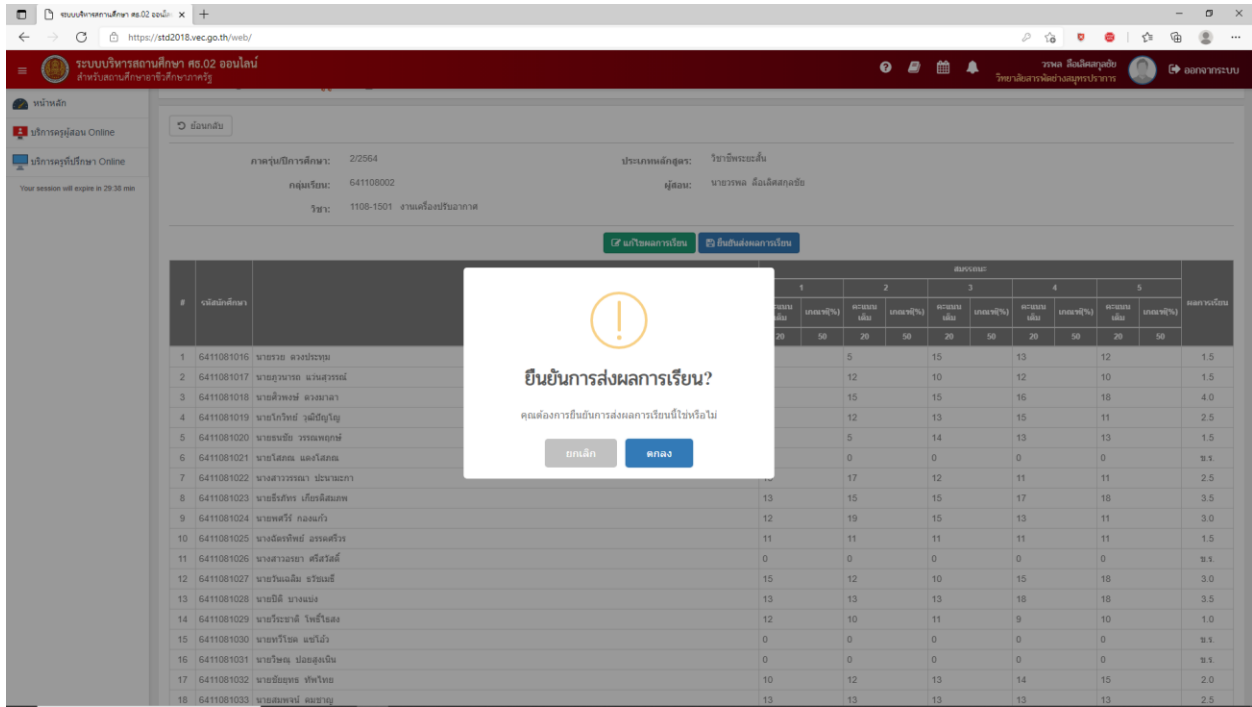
ระบบบริหารสถานศึกษา ศธ.02 ออนไลน์ ×

https://std2018.vec.go.th/web/

ระบบบริหารสถานศึกษา ศธ.02 ออนไลน์
สำหรับสถานศึกษาอาชีวศึกษาภาครัฐ

วรพล ลือเลิศสกุลชัย
วิทยาลัยสารพัดช่างสมุทรปราการ

ออกจากระบบ

หน้าหลัก
บริการครูผู้สอน Online
บริการครูที่ปรึกษา Online
Your session will expire in 29:38 min

ย้อนกลับ

ภาคเรียน/ปีการศึกษา: 2/2564
ประเภทหลักสูตร: วิชาชีพระยะสั้น
กลุ่มเรียน: 641108002
ผู้สอน: นายวรพล ลือเลิศสกุลชัย
วิชา: 1108-1501 งานเครื่องปรับอากาศ

แก้ไขผลการเรียน
ยืนยันส่งผลการเรียน

| # | รหัสนักศึกษา | | 1 คะแนนเต็ม | 1 เกณฑ์(%) | 2 คะแนนเต็ม | 2 เกณฑ์(%) | 3 คะแนนเต็ม | 3 เกณฑ์(%) | 4 คะแนนเต็ม | 4 เกณฑ์(%) | 5 คะแนนเต็ม | 5 เกณฑ์(%) | ผลการเรียน |
|---|---|---|---|---|---|---|---|---|---|---|---|---|---|
| | | | 20 | 50 | 20 | 50 | 20 | 50 | 20 | 50 | 20 | 50 | |
| 1 | 6411081016 | นายรวย ดวงประทุม | | | 5 | | 15 | | 13 | | 12 | | 1.5 |
| 2 | 6411081017 | นายภูวนารถ แว่นสุวรรณ์ | | | 12 | | 10 | | 12 | | 10 | | 1.5 |
| 3 | 6411081018 | นายคิ้วพงษ์ ดวงมาลา | | | 15 | | 15 | | 16 | | 18 | | 4.0 |
| 4 | 6411081019 | นายไกริทย์ วุฒิบัญญู | | | 12 | | 13 | | 15 | | 11 | | 2.5 |
| 5 | 6411081020 | นายธนชัย วรรณพฤกษ์ | | | 5 | | 14 | | 13 | | 13 | | 1.5 |
| 6 | 6411081021 | นายไสกณ แสงไสกณ | | | 0 | | 0 | | 0 | | 0 | | ข.ร. |
| 7 | 6411081022 | นางสาววรรณา ปะนามะกา | | | 17 | | 12 | | 11 | | 11 | | 2.5 |
| 8 | 6411081023 | นายธีรภัทร เกียรติสมภพ | 13 | | 15 | | 15 | | 17 | | 18 | | 3.5 |
| 9 | 6411081024 | นายพสวีร์ กองแก้ว | 12 | | 19 | | 15 | | 13 | | 11 | | 3.0 |
| 10 | 6411081025 | นางฉัตรทิพย์ อรรคศรีวร | 11 | | 11 | | 11 | | 11 | | 11 | | 1.5 |
| 11 | 6411081026 | นางสาวอรยา ศรีสวัสดิ์ | 0 | | 0 | | 0 | | 0 | | 0 | | ข.ร. |
| 12 | 6411081027 | นายวันเฉลิม ธวัชเมธี | 15 | | 12 | | 10 | | 15 | | 18 | | 3.0 |
| 13 | 6411081028 | นายปิติ บางแบ่ง | 13 | | 13 | | 13 | | 18 | | 18 | | 3.5 |
| 14 | 6411081029 | นายวีระชาติ โพธิ์ไชสง | 12 | | 10 | | 11 | | 9 | | 10 | | 1.0 |
| 15 | 6411081030 | นายทวีโชค แซ่โง้ว | 0 | | 0 | | 0 | | 0 | | 0 | | ข.ร. |
| 16 | 6411081031 | นายไพฒ ปลอดสูงเนิน | 0 | | 0 | | 0 | | 0 | | 0 | | ข.ร. |
| 17 | 6411081032 | นายชัยยุทธ ทัพไทย | 10 | | 12 | | 13 | | 14 | | 15 | | 2.0 |
| 18 | 6411081033 | นายสมพงษ์ คมชาญ | 13 | | 13 | | 13 | | 13 | | 13 | | 2.5 |

ยืนยันการส่งผลการเรียน?

คุณต้องการยืนยันการส่งผลการเรียนนี้ใช่หรือไม่

ยกเลิก
ตกลง